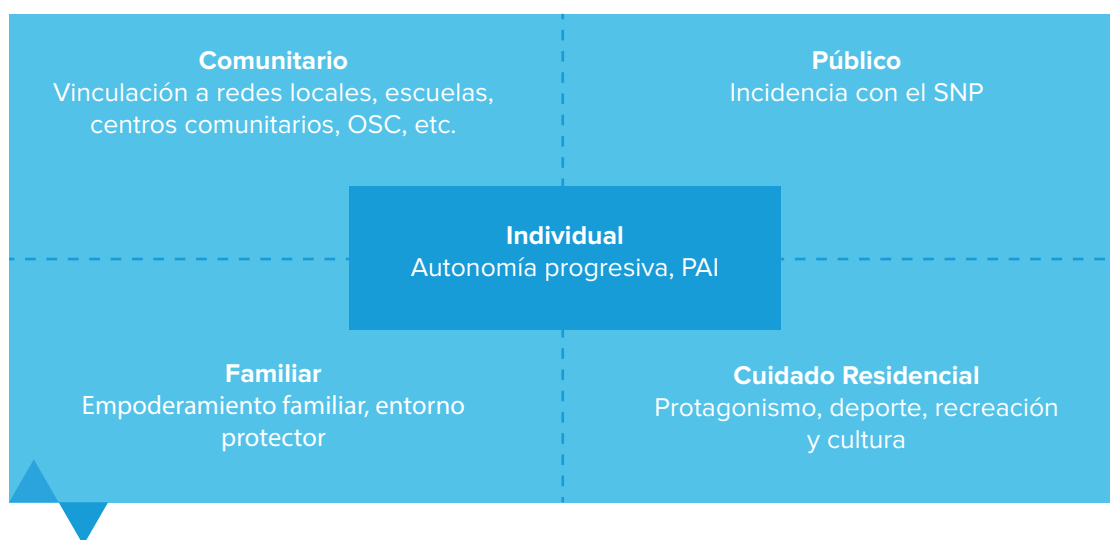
**Comunitario**
Vinculación a redes locales, escuelas, centros comunitarios, OSC, etc.

**Público**
Incidencia con el SNP

**Individual**
Autonomía progresiva, PAI

**Familiar**
Empoderamiento familiar, entorno protector

**Cuidado Residencial**
Protagonismo, deporte, recreación y cultura